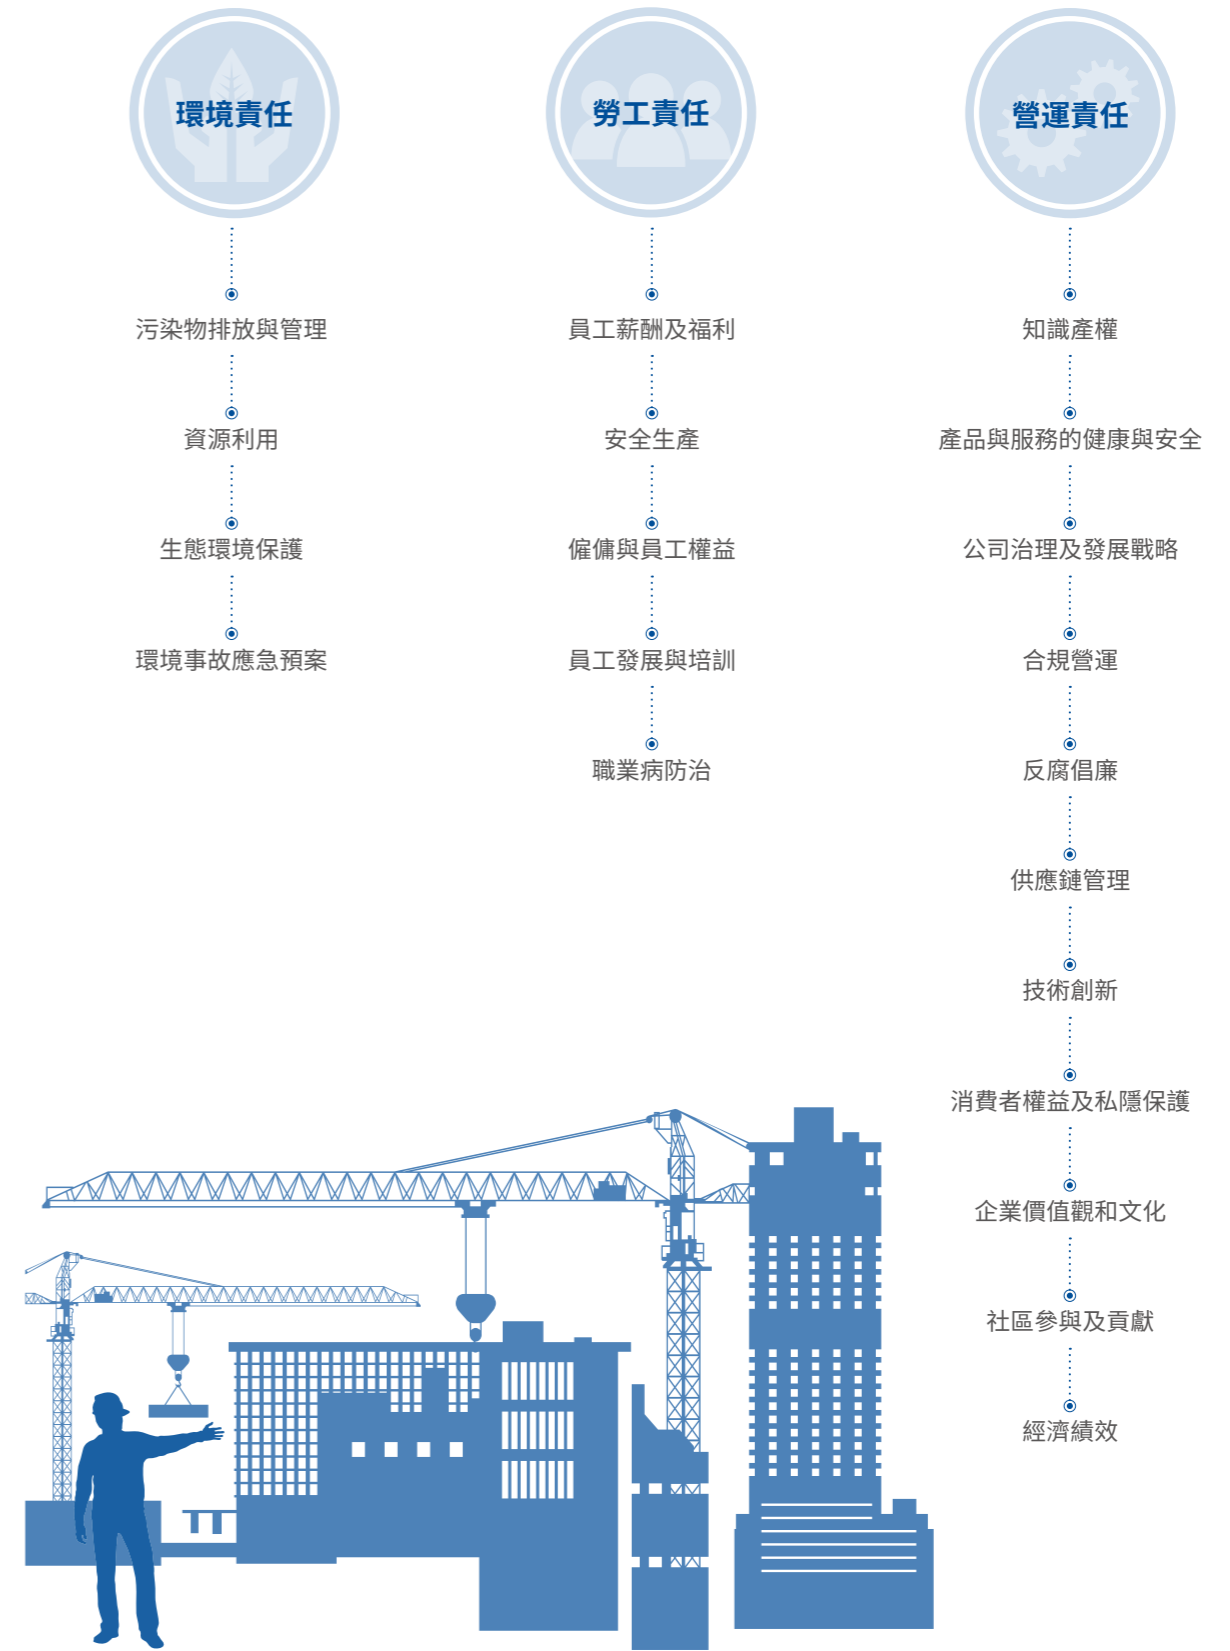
環境責任

污染物排放與管理

資源利用

生態環境保護

環境事故應急預案

勞工責任

員工薪酬及福利

安全生產

僱傭與員工權益

員工發展與培訓

職業病防治

營運責任

知識產權

產品與服務的健康與安全

公司治理及發展戰略

合規營運

反腐倡廉

供應鏈管理

技術創新

消費者權益及私隱保護

企業價值觀和文化

社區參與及貢獻

經濟績效